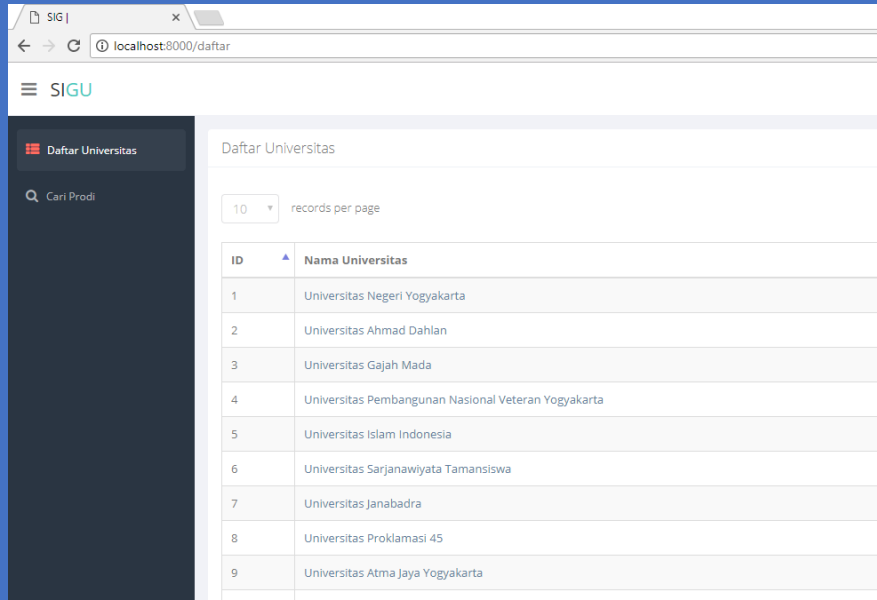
SIG |

localhost:8000/daftar

SIGU

Daftar Universitas

Cari Prodi

Daftar Universitas

10 records per page

| ID | Nama Universitas |
|---|---|
| 1 | Universitas Negeri Yogyakarta |
| 2 | Universitas Ahmad Dahlan |
| 3 | Universitas Gajah Mada |
| 4 | Universitas Pembangunan Nasional Veteran Yogyakarta |
| 5 | Universitas Islam Indonesia |
| 6 | Universitas Sarjanawiyata Tamansiswa |
| 7 | Universitas Janabadra |
| 8 | Universitas Proklamasi 45 |
| 9 | Universitas Atma Jaya Yogyakarta |